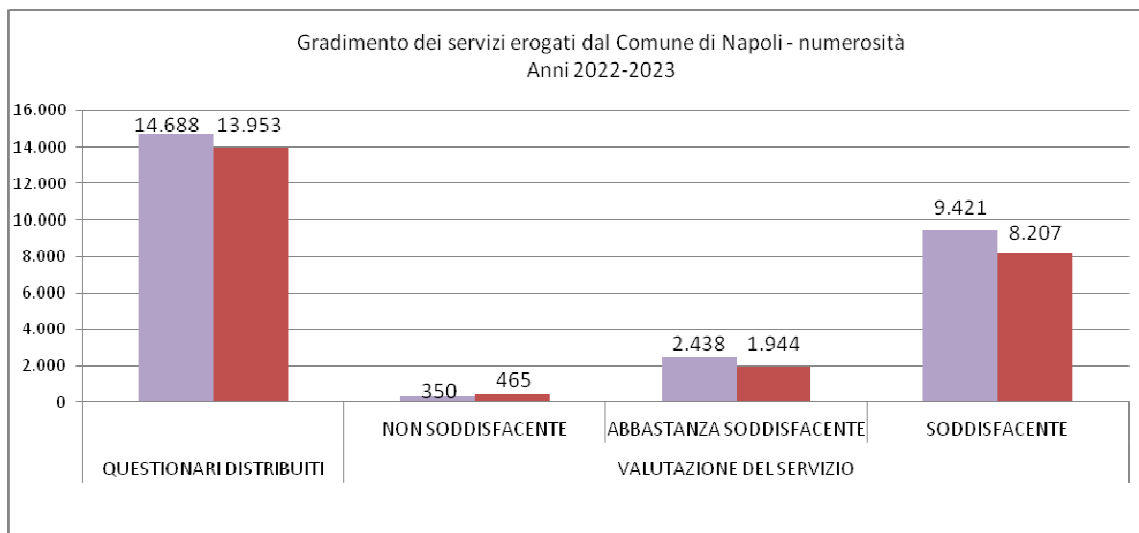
Gradimento dei servizi erogati dal Comune di Napoli - numerosità
Anni 2022-2023

16.000
14.000
12.000
10.000
8.000
6.000
4.000
2.000
0

14.688 13.953

350 465

2.438 1.944

9.421 8.207

NON SODDISFACENTE
ABBASTANZA SODDISFACENTE
SODDISFACENTE

QUESTIONARI DISTRIBUITI
VALUTAZIONE DEL SERVIZIO